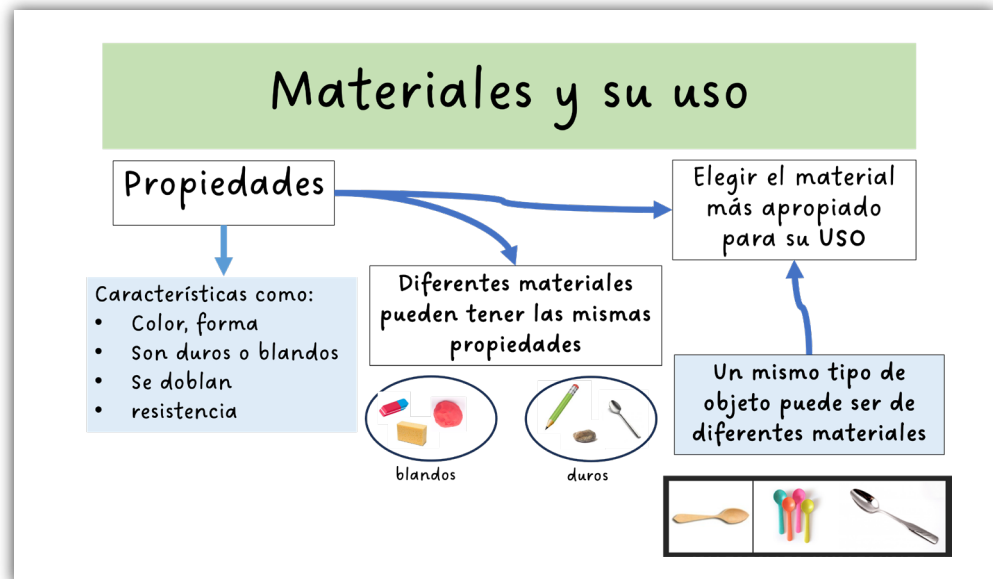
Materiales y su uso

Propiedades

Elegir el material más apropiado para su USO

Características como:
- Color, forma
- Son duros o blandos
- Se doblan
- resistencia

Diferentes materiales pueden tener las mismas propiedades

blandos

duros

Un mismo tipo de objeto puede ser de diferentes materiales